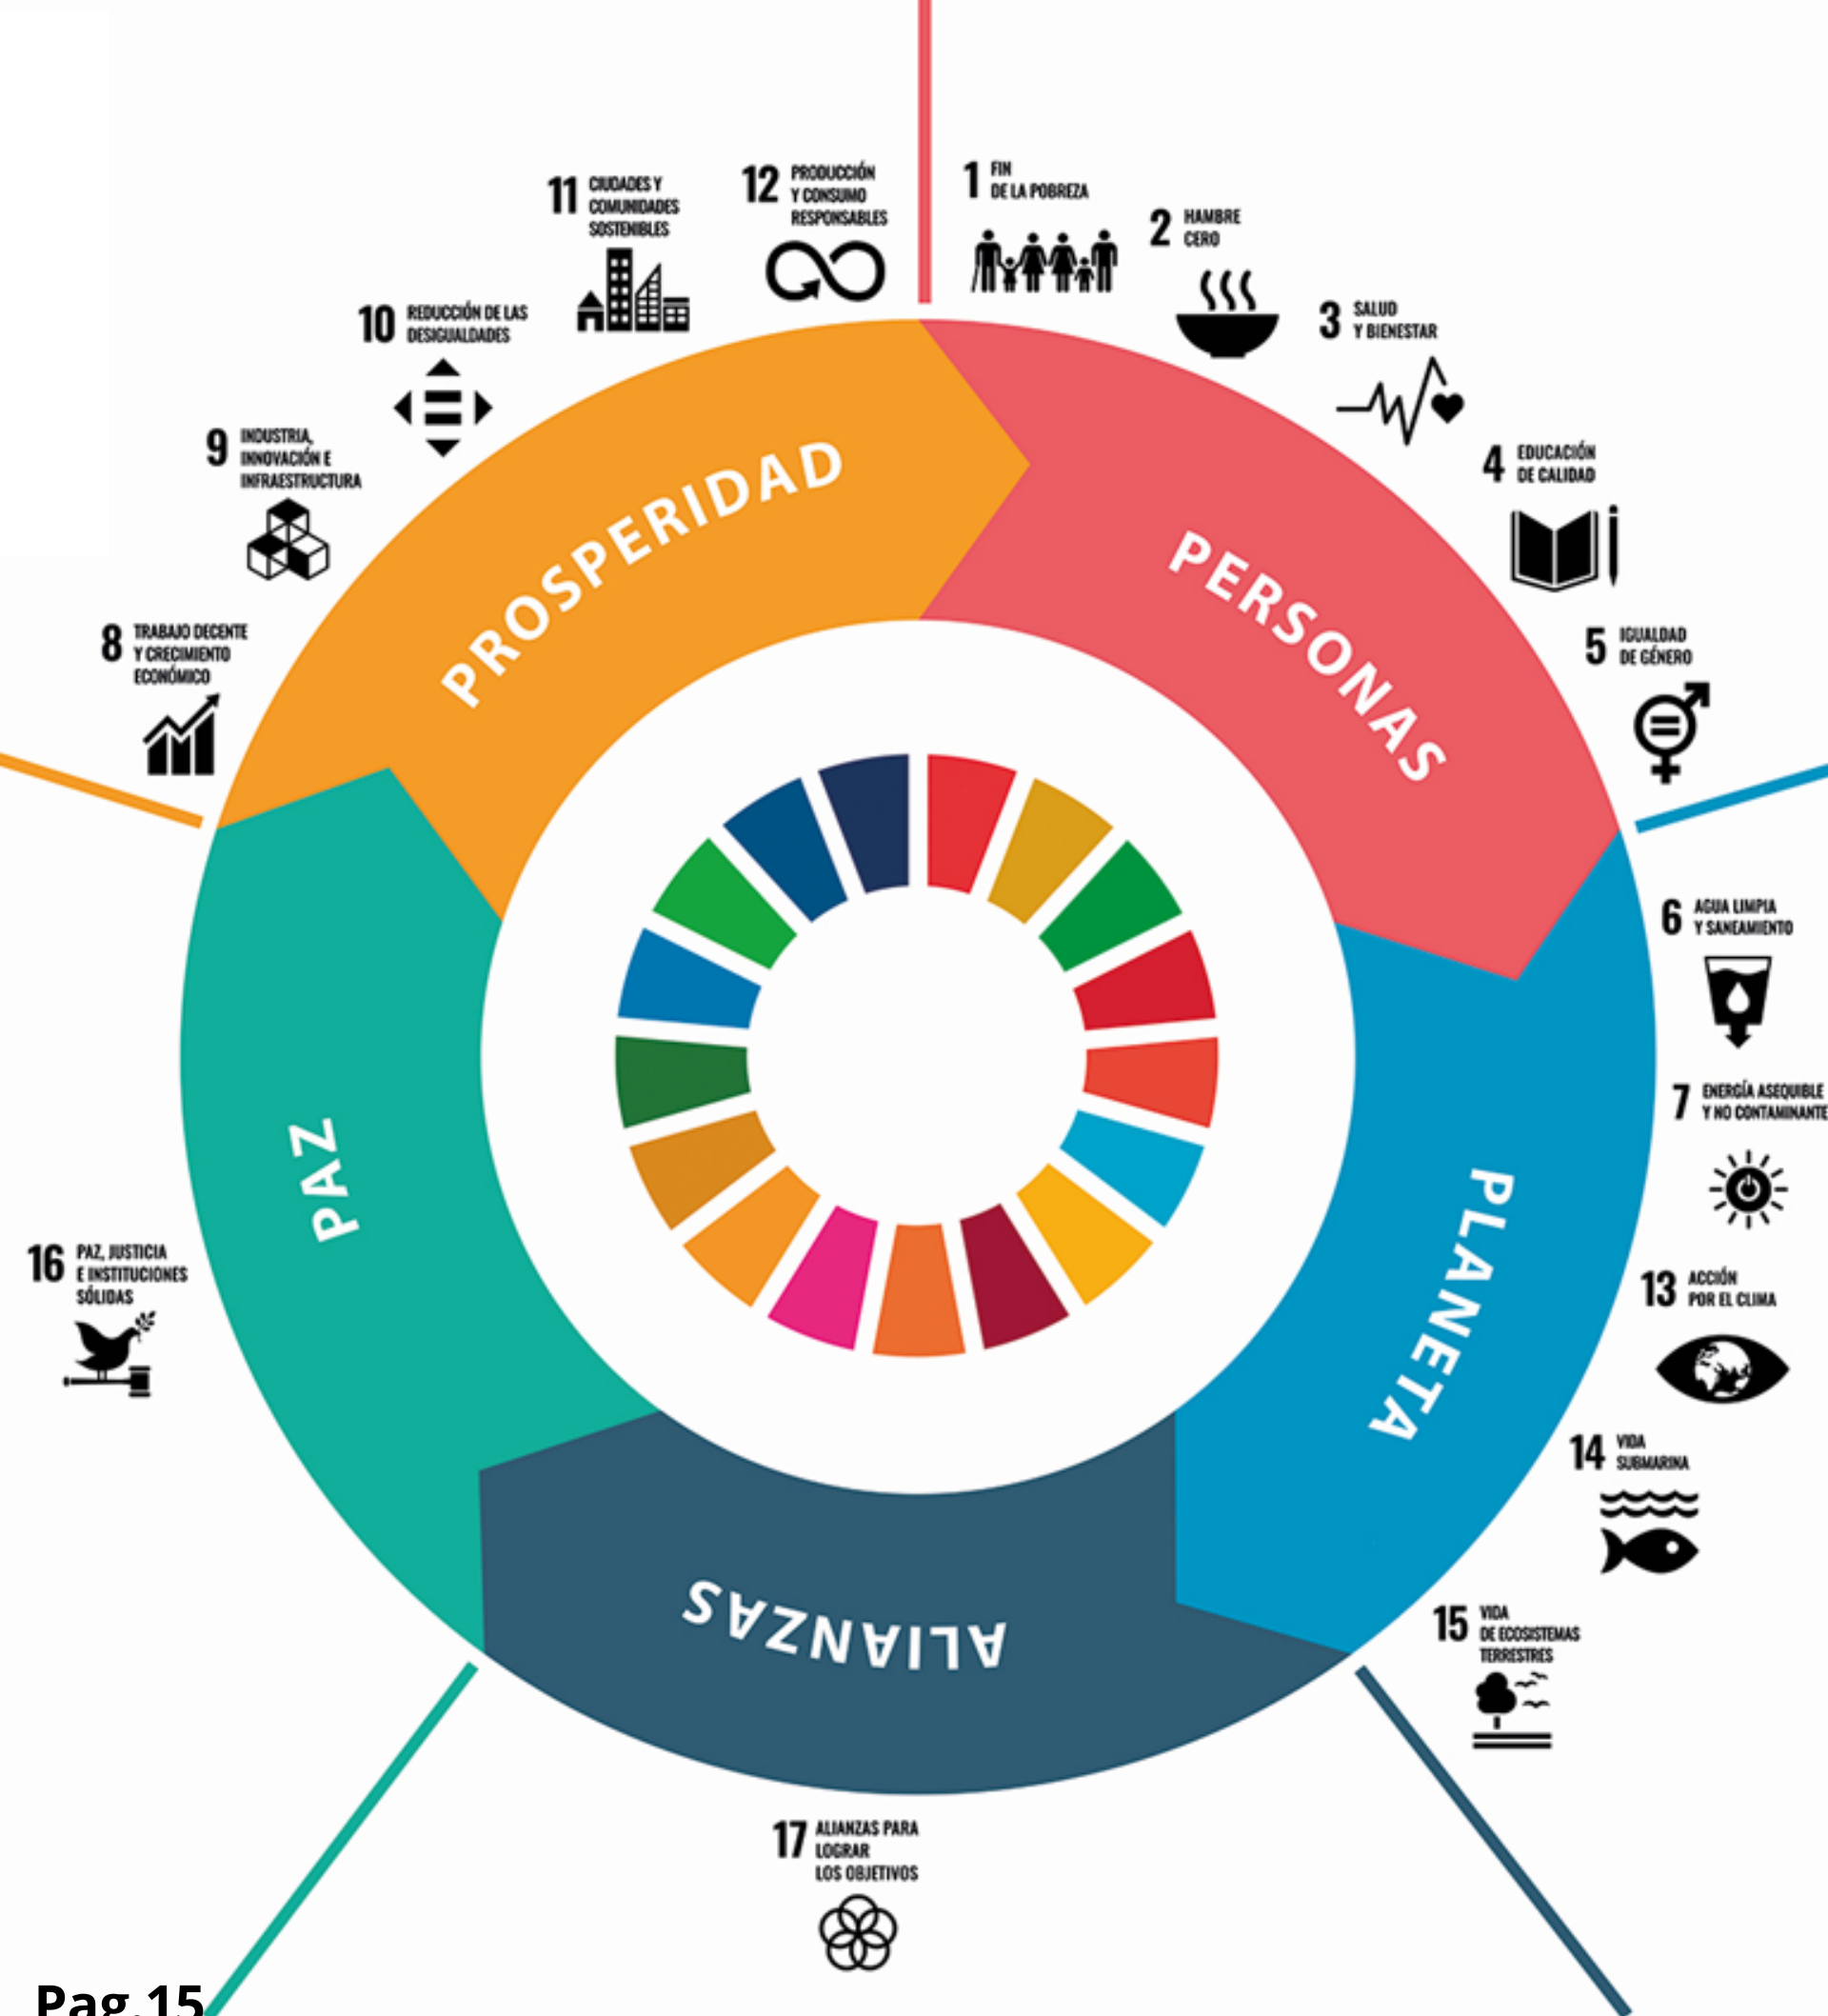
11 CIUDADES Y COMUNIDADES SOSTENIBLES

12 PRODUCCIÓN Y CONSUMO RESPONSABLES

1 FIN DE LA POBREZA

2 HAMBRE CERO

10 REDUCCIÓN DE LAS DESIGUALDADES

3 SALUD Y BIENESTAR

9 INDUSTRIA, INNOVACIÓN E INFRAESTRUCTURA

4 EDUCACIÓN DE CALIDAD

PROSPERIDAD

PERSONAS

8 TRABAJO DECENTE Y CRECIMIENTO ECONÓMICO

5 IGUALDAD DE GÉNERO

6 AGUA LIMPIA Y SANEAMIENTO

7 ENERGÍA ASEQUIBLE Y NO CONTAMINANTE

PAZ

PLANETA

16 PAZ, JUSTICIA E INSTITUCIONES SÓLIDAS

13 ACCIÓN POR EL CLIMA

14 VIDA SUBMARINA

ALIANZAS

15 VIDA DE ECOSISTEMAS TERRESTRES

17 ALIANZAS PARA LOGRAR LOS OBJETIVOS

Pag.15